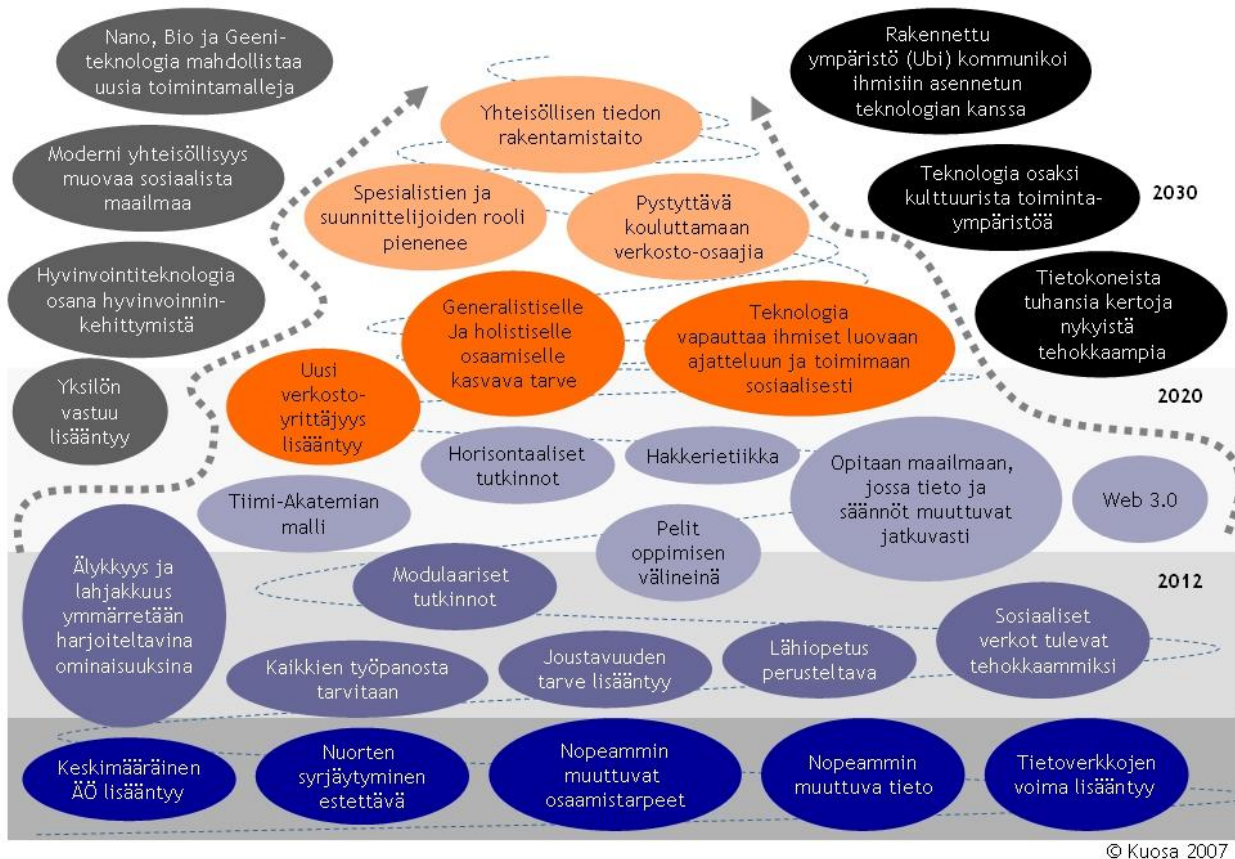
Nano, Bio ja Geeniteknologia mahdollistaa uusia toimintamalleja

Moderni yhteisöllisyys muovaa sosiaalista maailmaa

Hyvinvointiteknologia osana hyvinvoinnin-kehittymistä

Yksilön vastuu lisääntyy

Yhteisöllisen tiedon rakentamistaito

Spesialistien ja suunnittelijoiden rooli pienenee

Pystyttävä kouluttamaan verkosto-osaajia

Rakennettu ympäristö (Ubi) kommunikoi ihmisiin asennetun teknologian kanssa

Teknologia osaksi kulttuurista toimintaympäristöä

2030

Tietokoneista tuhansia kertoja nykyistä tehokkaampia

Generalistiselle Ja holistiselle osaamiselle kasvava tarve

Teknologia vapauttaa ihmiset luovaan ajatteluun ja toimimaan sosiaalisesti

Uusi verkosto-yrittäjyys lisääntyy

2020

Horisontaaliset tutkinnot

Hakkerietiikka

Opitaan maailmaan, jossa tieto ja säännöt muuttuvat jatkuvasti

Web 3.0

Tiimi-Akatemian malli

Pelit oppimisen välineinä

Älykkyys ja lahjakkuus ymmärretään harjoiteltavina ominaisuuksina

Modulaariset tutkinnot

2012

Sosiaaliset verkot tulevat tehokkaammiksi

Lähiopetus perusteltava

Kaikkien työpanosta tarvitaan

Joustavuuden tarve lisääntyy

Keskimääräinen ÄÖ lisääntyy

Nuorten syrjäytyminen estettävä

Nopeammin muuttuvat osaamistarpeet

Nopeammin muuttuva tieto

Tietoverkkojen voima lisääntyy

© Kuosa 2007